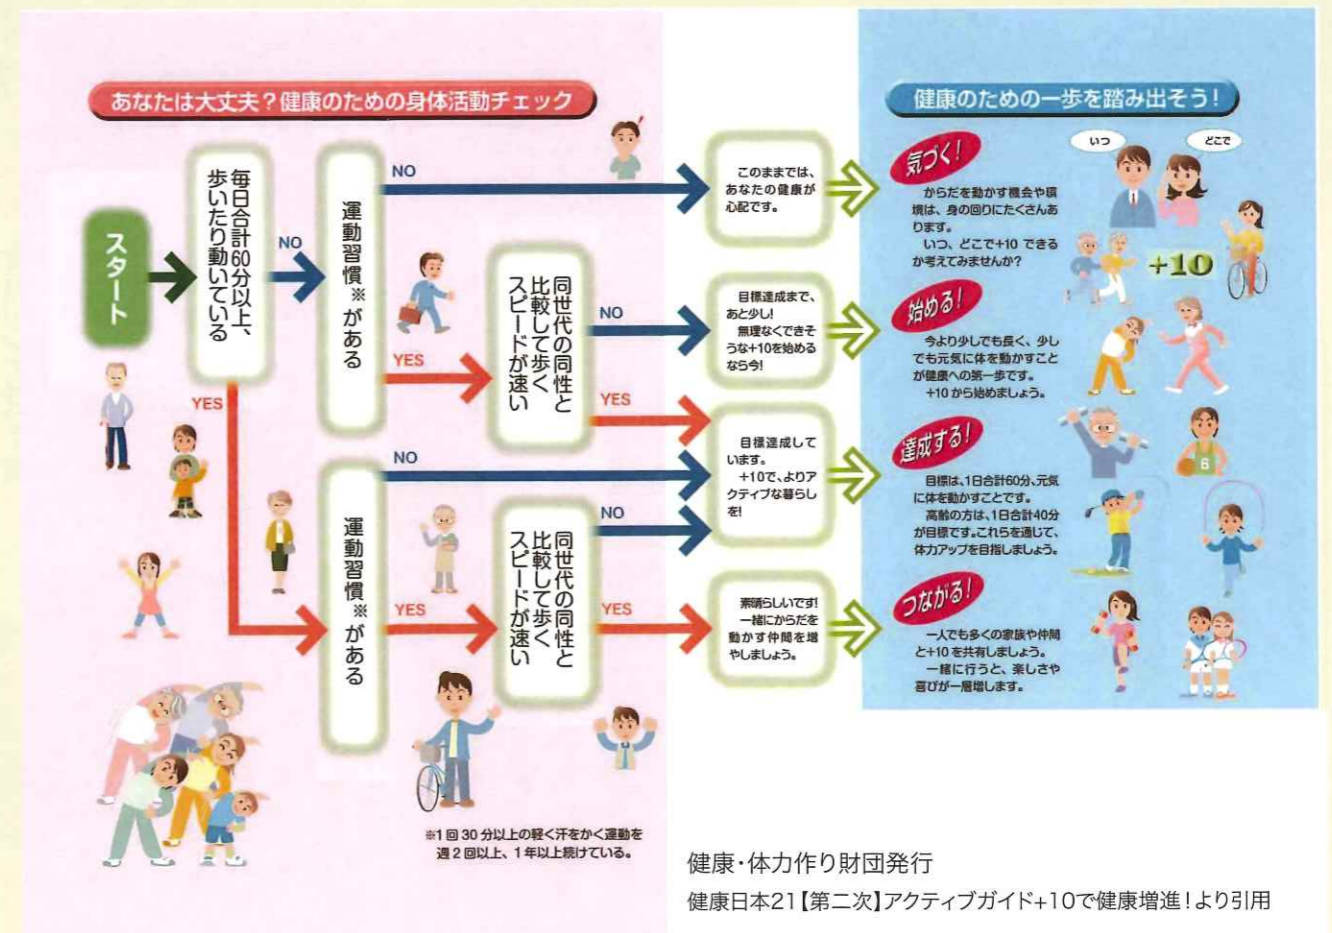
あなたは大丈夫?健康のための身体活動チェック

スタート

毎日合計60分以上、歩いたり動いている

NO

YES

運動習慣※がある

NO

YES

同世代の同性と比較して歩くスピードが速い

NO

YES

このままでは、あなたの健康が心配です。

目標達成まで、あと少し!
無理なくできそうな+10を始めるなら今!

目標達成しています。
+10で、よりアクティブな暮らしを!

運動習慣※がある

NO

YES

同世代の同性と比較して歩くスピードが速い

NO

YES

素晴らしいです!
一緒にからだを動かす仲間を増やしましょう。

※1回30分以上の軽く汗をかく運動を週2回以上、1年以上続けている。

健康のための一歩を踏み出そう!

気づく!
からだを動かす機会や環境は、身の回りにたくさんあります。
いつ、どこで+10 できるか考えてみませんか?

いつ

どこで

+10

始める!
今より少しでも元気に体を動かすことが健康への第一歩です。
+10から始めましょう。

達成する!
目標は、1日合計60分、元気に体を動かすことです。
高齢の方は、1日合計40分が目標です。これらを通じて、体力アップを目指しましょう。

つながる!
一人でも多くの家族や仲間と+10を共有しましょう。
一緒に行うと、楽しさや喜びが一層増します。

健康・体力作り財団発行
健康日本21【第二次】アクティブガイド+10で健康増進!より引用